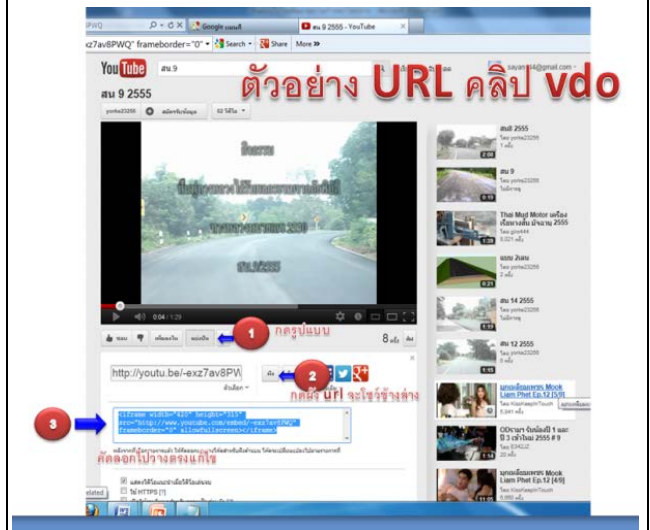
ตัวอย่าง URL คลิป vdo

xz7av8PWQ" frameborder="0" Search Share More »

Google แผนที่

สน 9 2555 - YouTube

YouTube สน 9

สน 9 2555

0:04 / 1:29

กดรูปแบบ

1

2

กดที่ url จะโชว์ข้างล่าง

http://youtu.be/-exz7av8PW

3

<iframe width="420" height="315" src="http://www.youtube.com/embed/-exz7av8PWQ" frameborder="0" allowfullscreen></iframe>

คัดลอกไปวางตรงแก้ไข

8

สน 9 2555

Thai Mad Motor

สน 14 2555

สน 12 2555

ลูกผู้ชายพเพชร Mook Liam Phet Ep.12 [5/5]

ODวาดา

ลูกผู้ชายพเพชร Mook Liam Phet Ep.12 [4/5]